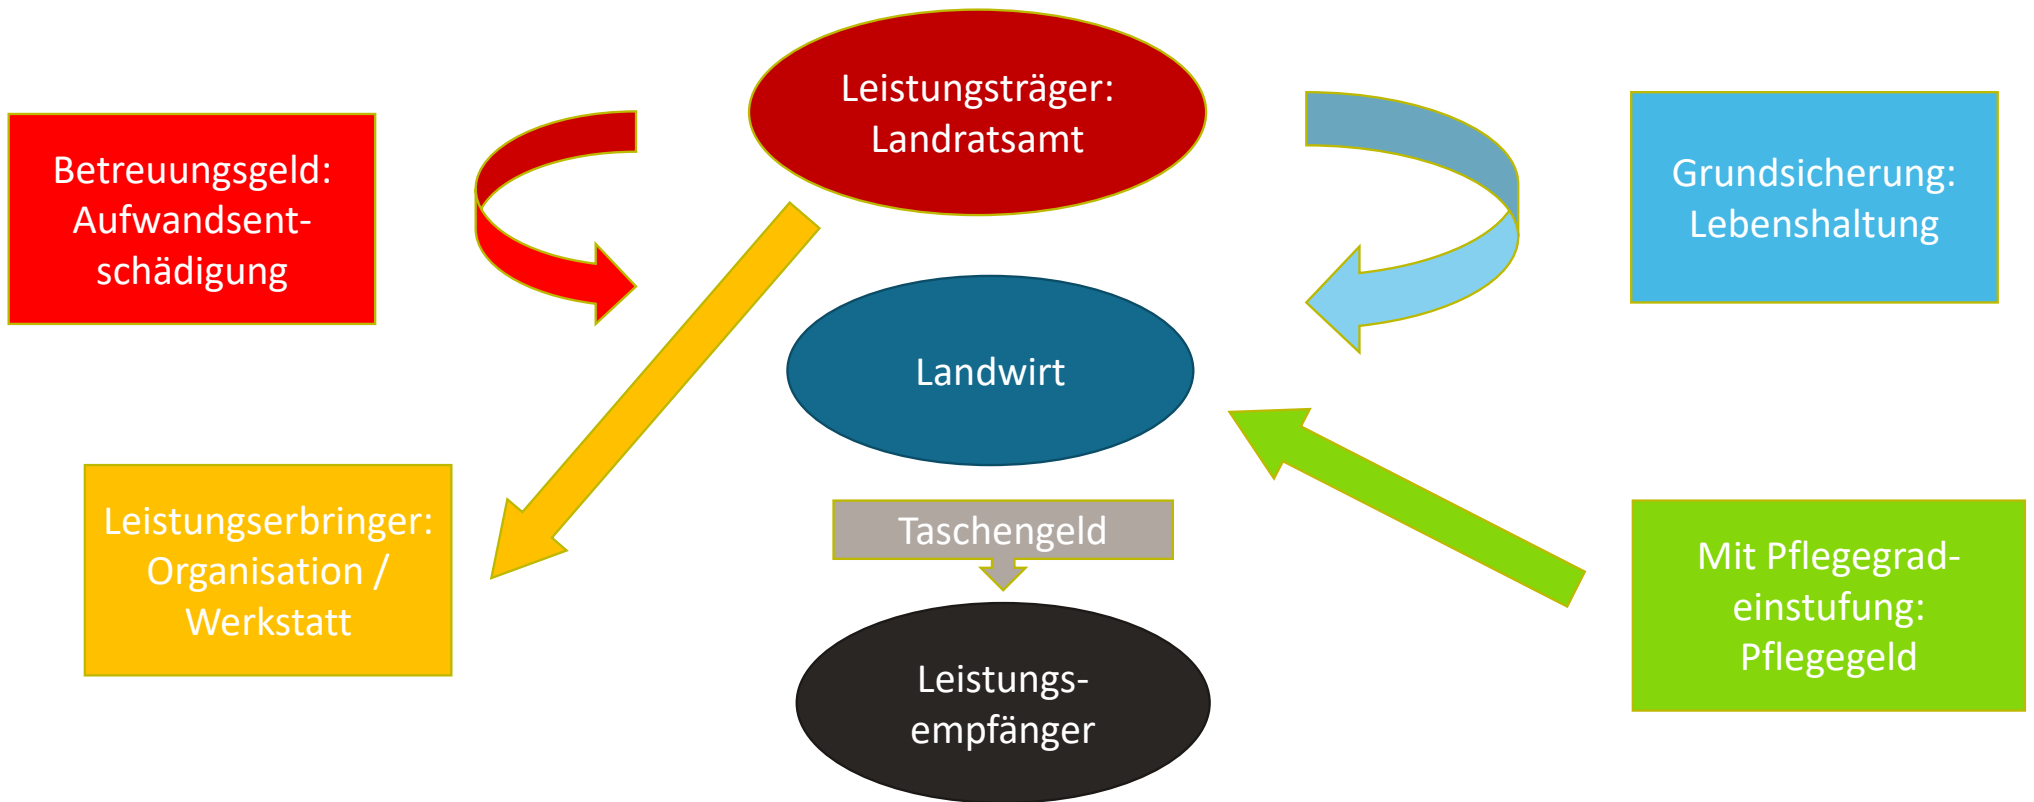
Betreuungsgeld: Aufwandsentschädigung

Leistungsträger: Landratsamt

Grundsicherung: Lebenshaltung

Landwirt

Leistungserbringer: Organisation / Werkstatt

Taschengeld

Leistungsempfänger

Mit Pflegegradeinstufung: Pflegegeld